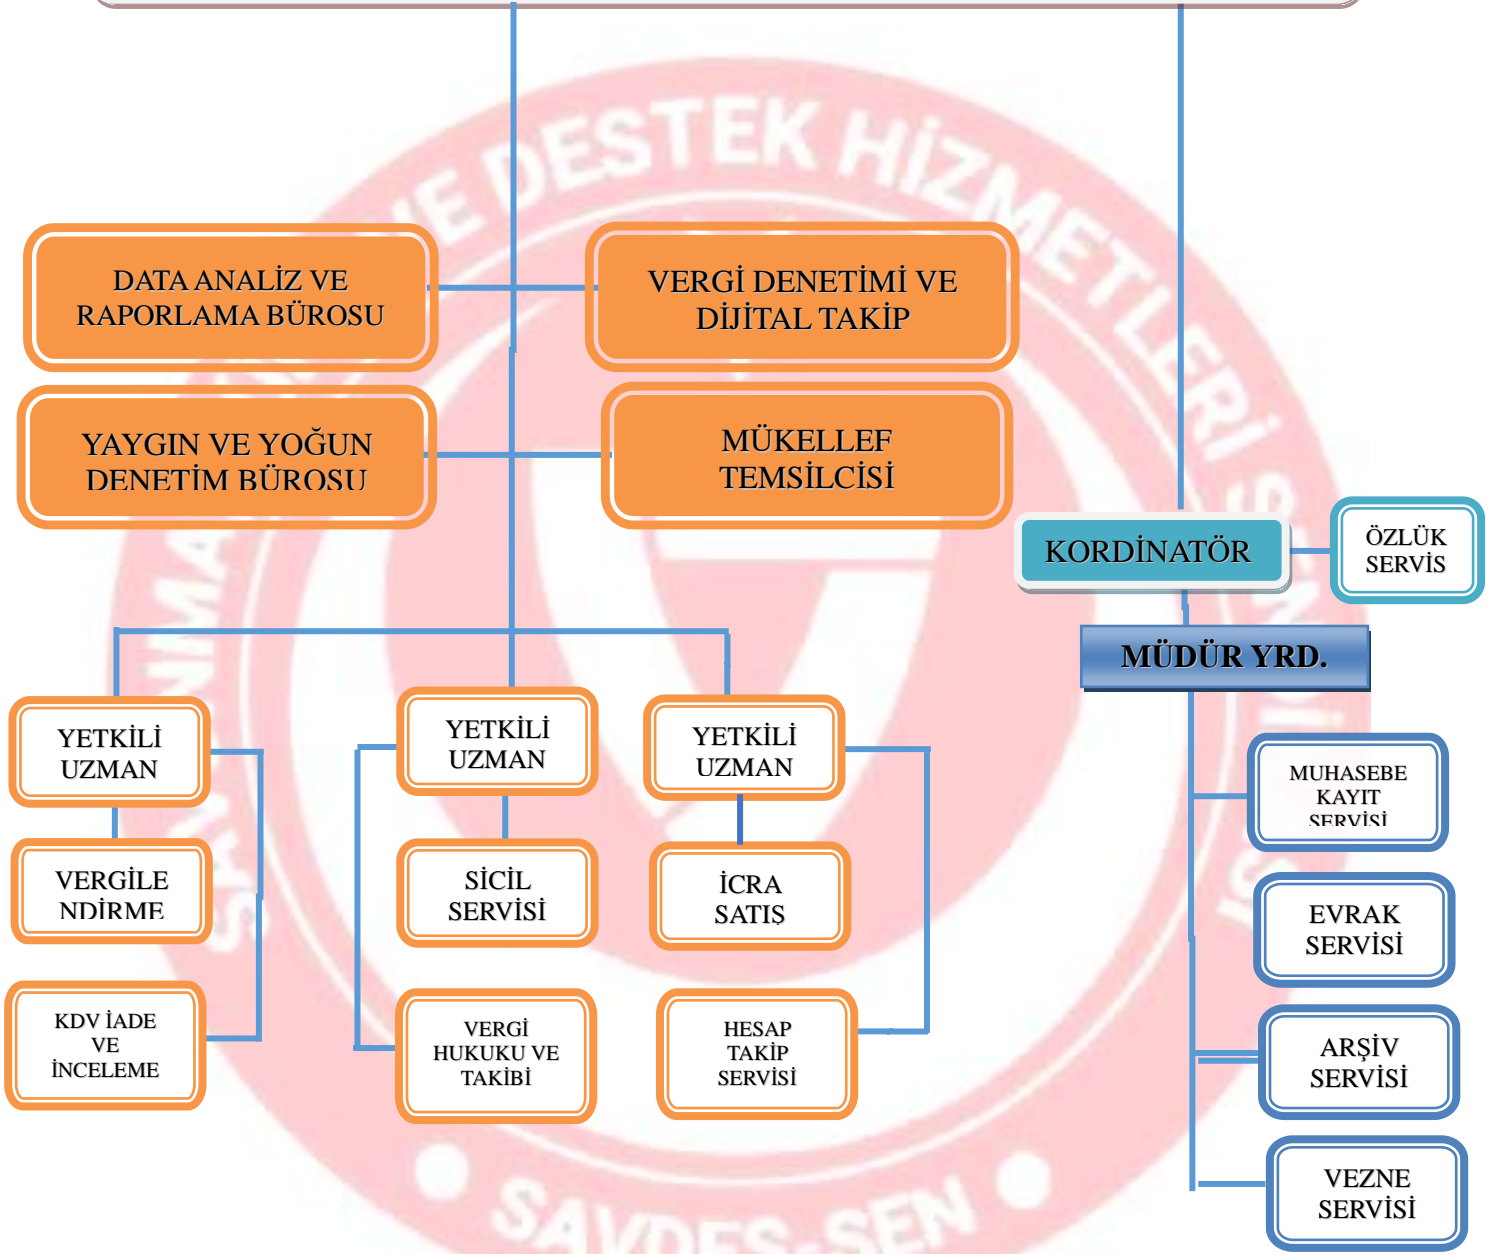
DATA ANALİZ VE RAPORLAMA BÜROSU

VERGİ DENETİMİ VE DİJİTAL TAKİP

YAYGIN VE YOĞUN DENETİM BÜROSU

MÜKELLEF TEMSİLCİSİ

KORDİNATÖR

ÖZLÜK SERVİS

MÜDÜR YRD.

YETKİLİ UZMAN

YETKİLİ UZMAN

YETKİLİ UZMAN

VERGİLE NDİRME

SİCİL SERVİSİ

İCRA SATIŞ

MUHASEBE KAYIT SERVİSİ

EVRAK SERVİSİ

KDV İADE VE İNCELEME

VERGİ HUKUKU VE TAKİBİ

HESAP TAKİP SERVİSİ

ARŞİV SERVİSİ

VEZNE SERVİSİ

DESTEK HİZMETLERİ

SAVDES-SEN